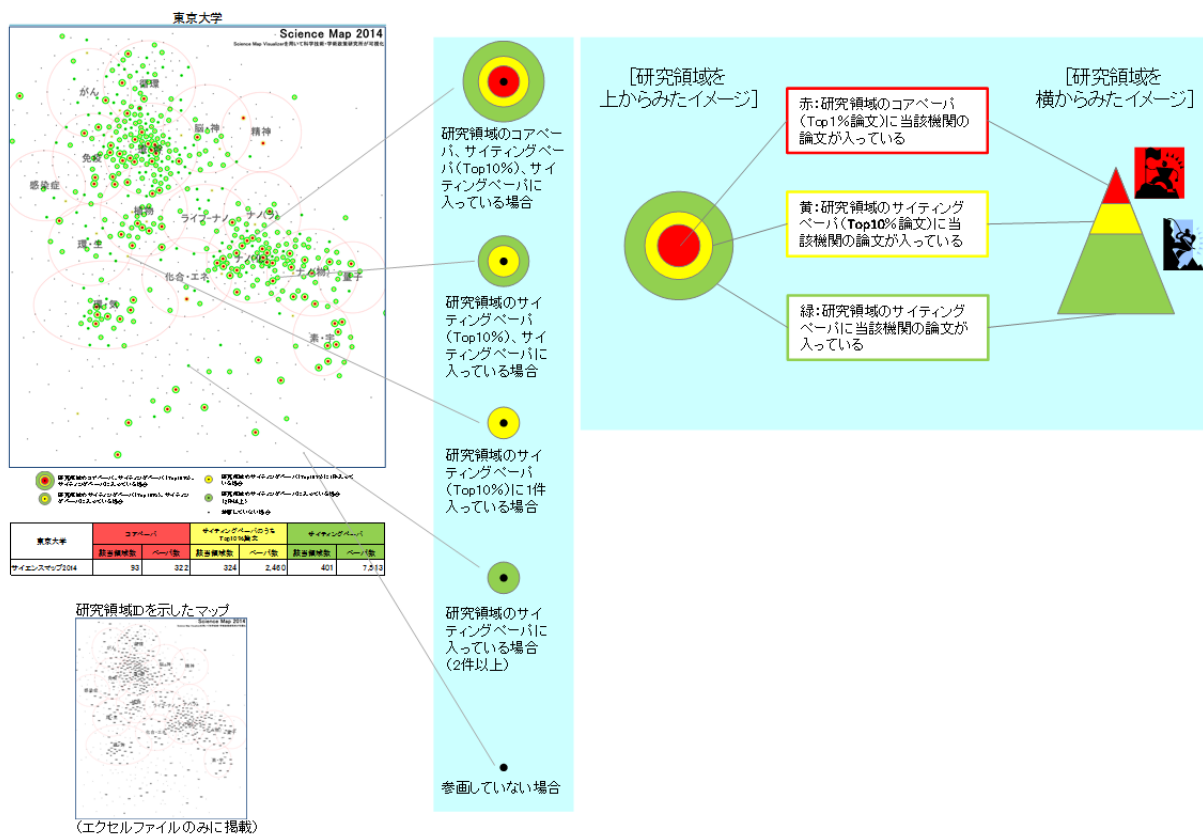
東京大学

Science Map 2014

Science Map Visualizerを用いて科学技術・学術政策研究所が可視化

がん

循環

脳&神

精神

免疫

感染症

植物

ライフ/ナノ

ナノ/材

環・生

化合・エネ

ナノ/材

量子

農・食

素・宇

| 東京大学 | コアペーパ | | サイティングペーパのうちTop10%論文 | | サイティングペーパ | |
|---|---|---|---|---|---|---|
| | 該当領域数 | ペーパ数 | 該当領域数 | ペーパ数 | 該当領域数 | ペーパ数 |
| サイエンスマップ2014 | 93 | 322 | 324 | 2,460 | 401 | 7,513 |

研究領域IDを示したマップ

Science Map 2014

（エクセルファイルのみに掲載）

研究領域のコアペーパ、サイティングペーパ(Top10%)、サイティングペーパに入っている場合

研究領域のサイティングペーパ(Top10%)、サイティングペーパに入っている場合

研究領域のサイティングペーパ(Top10%)に1件入っている場合

研究領域のサイティングペーパに入っている場合(2件以上)

参画していない場合

[研究領域を上からみたイメージ]

[研究領域を横からみたイメージ]

赤:研究領域のコアペーパ(Top1%論文)に当該機関の論文が入っている

黄:研究領域のサイティングペーパ(Top10%論文)に当該機関の論文が入っている

緑:研究領域のサイティングペーパに当該機関の論文が入っている